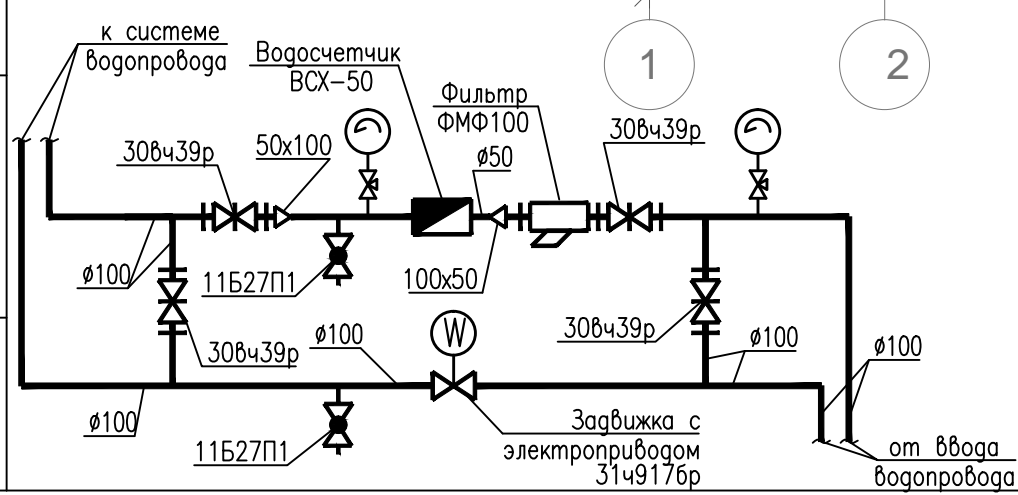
к системе
водопровода

Водосчетчик
ВСХ-50

1

2

Фильтр
ФМФ100

30вч39р

50х100

30вч39р

ø50

ø100

11Б27П1

100х50

30вч39р

W

30вч39р

ø100

ø100

ø100

ø100

11Б27П1

Задвижка с
электроприводом
31ч917бр

от ввода
водопровода